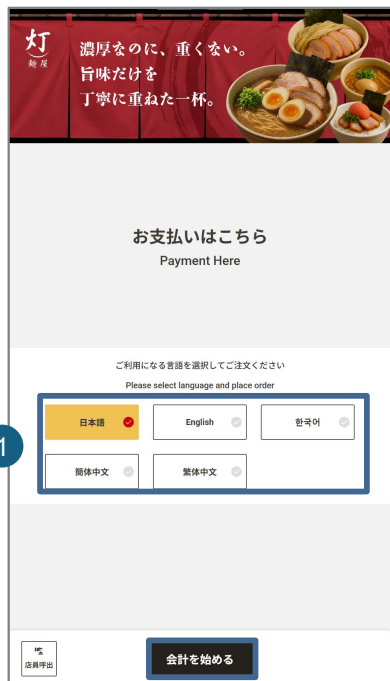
灯
麺屋
濃厚なのに、重くない。
旨味だけを
丁寧に重ねた一杯。

お支払いはこちら
Payment Here

ご利用になる言語を選択してご注文ください
Please select language and place order

1

日本語
English
한국어
簡体中文
繁体中文

店員呼出
会計を始める